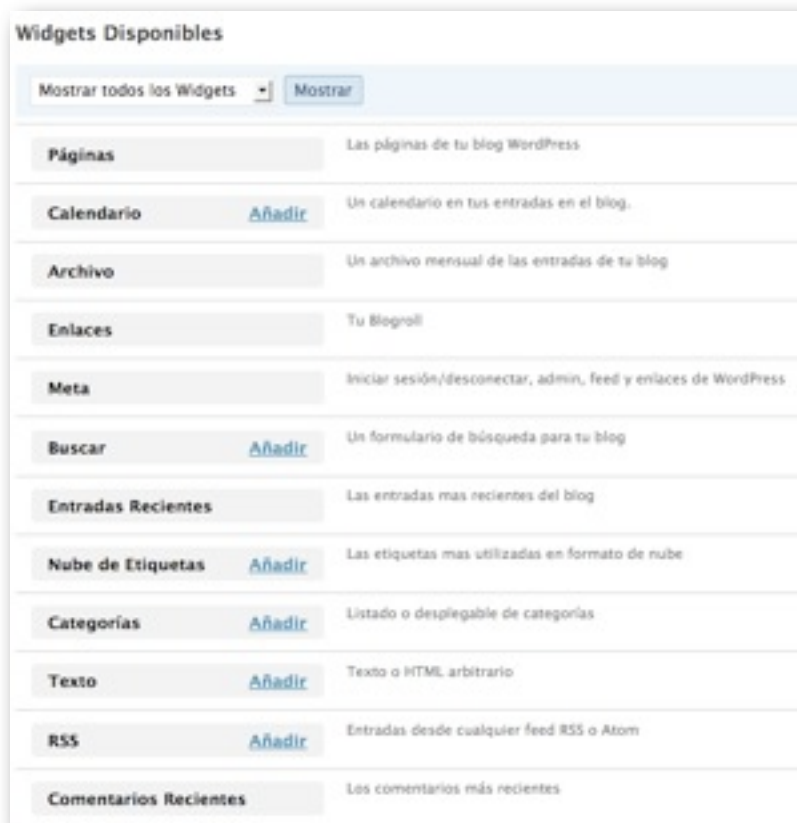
Widgets Disponibles

Mostrar todos los Widgets Mostrar

| | |
|---|---|
| Páginas | Las páginas de tu blog WordPress |
| Calendario Añadir | Un calendario en tus entradas en el blog. |
| Archivo | Un archivo mensual de las entradas de tu blog |
| Enlaces | Tu Blogroll |
| Meta | Iniciar sesión/desconectar, admin, feed y enlaces de WordPress |
| Buscar Añadir | Un formulario de búsqueda para tu blog |
| Entradas Recientes | Las entradas mas recientes del blog |
| Nube de Etiquetas Añadir | Las etiquetas mas utilizadas en formato de nube |
| Categorías Añadir | Listado o desplegable de categorías |
| Texto Añadir | Texto o HTML arbitrario |
| RSS Añadir | Entradas desde cualquier feed RSS o Atom |
| Comentarios Recientes | Los comentarios más recientes |